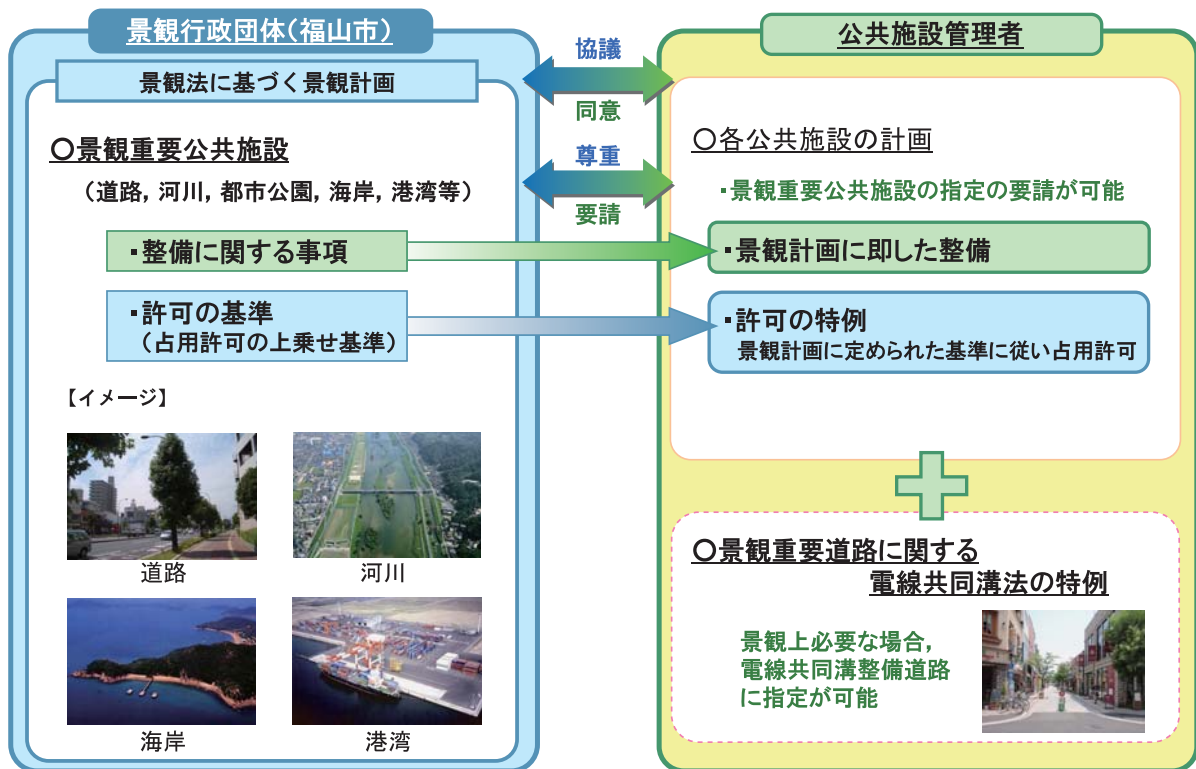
景観行政団体（福山市）

景観法に基づく景観計画

○景観重要公共施設

（道路，河川，都市公園，海岸，港湾等）

・整備に関する事項

・許可の基準
（占用許可の上乗せ基準）

【イメージ】

道路

河川

海岸

港湾

協議

同意

尊重

要請

公共施設管理者

○各公共施設の計画

・景観重要公共施設の指定の要請が可能

・景観計画に即した整備

・許可の特例
景観計画に定められた基準に従い占用許可

○景観重要道路に関する
電線共同溝法の特例

景観上必要な場合，
電線共同溝整備道路
に指定が可能